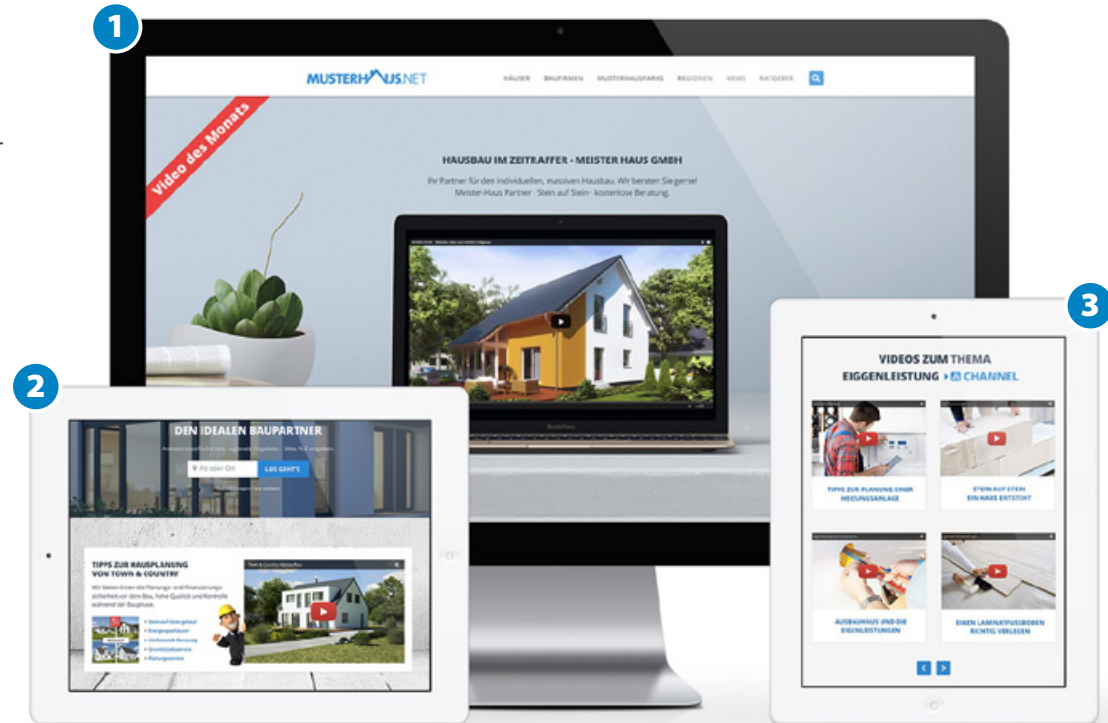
1

MUSTERHAUS.NET

HÄUSER BAUFIRMEN MUSTERHAUSPARKS REGIONEN NEWS RATGEBER

Video des Monats

HAUSBAU IM ZEITRAFFER - MEISTER HAUS GMBH

Ihr Partner für den individuellen, massiven Hausbau. Wir beraten Sie gerne! Meister-Haus Partner · Stein auf Stein · kostenlose Beratung.

2

DEN IDEALEN BAUPARTNER

PLZ oder Ort

LOS GEHT'S

TIPPS ZUR HAUSPLANUNG VON TOWN & COUNTRY

Town & Country Massivhaus

3

VIDEOS ZUM THEMA EIGGENLEISTUNG ▸ CHANNEL

TIPPS ZUR PLANUNG EINER HEIZUNGSANLAGE

STEIN AUF STEIN EIN HAUS ENTSTEHT

AUSBAUHAUS UND DIE EIGENLEISTUNGEN

EINEN LAMINATFUSSBODEN RICHTIG VERLEGEN

< >